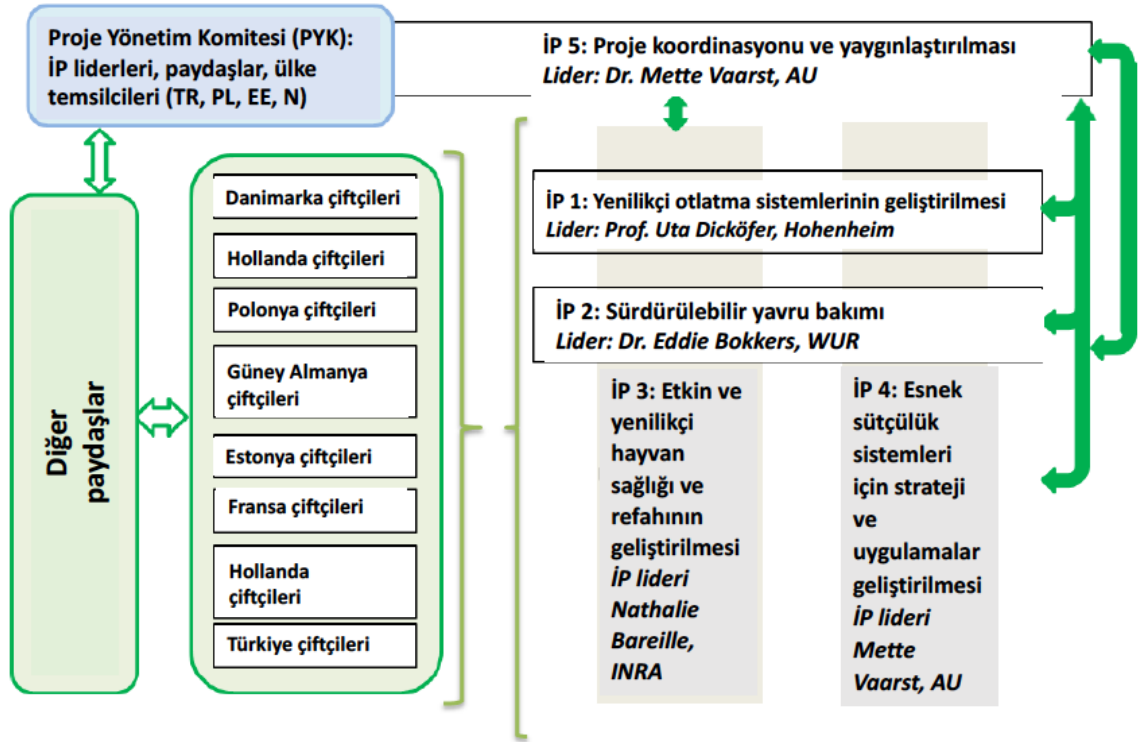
Proje Yönetim Komitesi (PYK): İP liderleri, paydaşlar, ülke temsilcileri (TR, PL, EE, N)

İP 5: Proje koordinasyonu ve yaygınlaştırılması
Lider: Dr. Mette Vaarst, AU

Diğer paydaşlar

Danimarka çiftçileri

Hollanda çiftçileri

Polonya çiftçileri

Güney Almanya çiftçileri

Estonya çiftçileri

Fransa çiftçileri

Hollanda çiftçileri

Türkiye çiftçileri

İP 1: Yenilikçi otlatma sistemlerinin geliştirilmesi
Lider: Prof. Uta Dickӧfer, Hohenheim

İP 2: Sürdürülebilir yavru bakımı
Lider: Dr. Eddie Bokkers, WUR

İP 3: Etkin ve yenilikçi hayvan sağlığı ve refahının geliştirilmesi
İP lideri Nathalie Bareille, INRA

İP 4: Esnek sütçülük sistemleri için strateji ve uygulamalar geliştirilmesi
İP lideri Mette Vaarst, AU